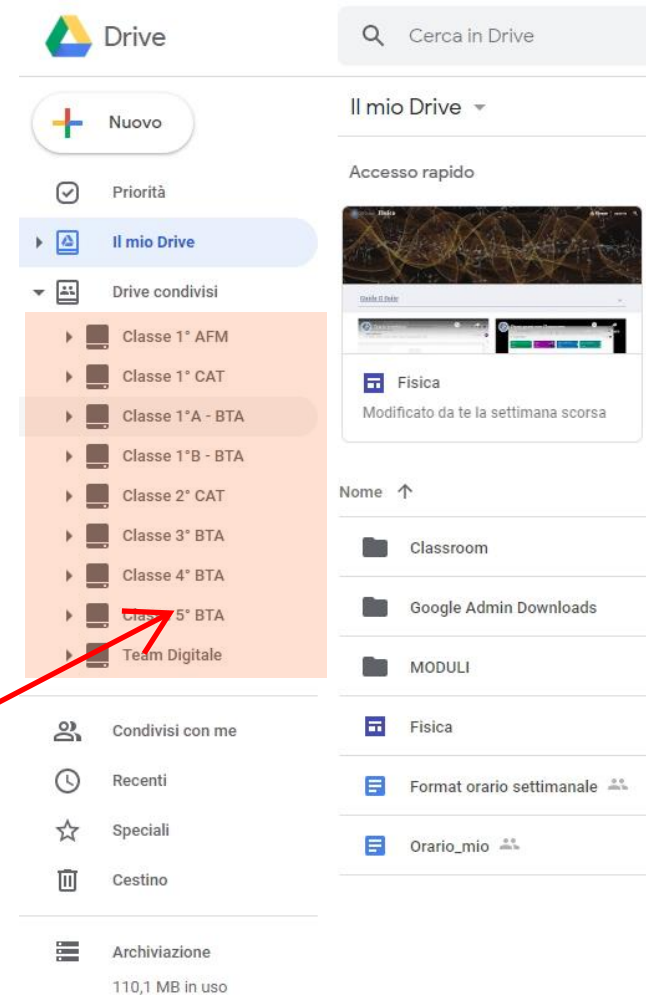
Drive

Cerca in Drive

Nuovo

Priorità

Il mio Drive

Drive condivisi

Classe 1° AFM

Classe 1° CAT

Classe 1°A - BTA

Classe 1°B - BTA

Classe 2° CAT

Classe 3° BTA

Classe 4° BTA

Clas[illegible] 5° BTA

Team Digitale

Condivisi con me

Recenti

Speciali

Cestino

Archiviazione

110,1 MB in uso

Il mio Drive

Accesso rapido

Fisica

Fisica

Modificato da te la settimana scorsa

Nome

Classroom

Google Admin Downloads

MODULI

Fisica

Format orario settimanale

Orario_mio